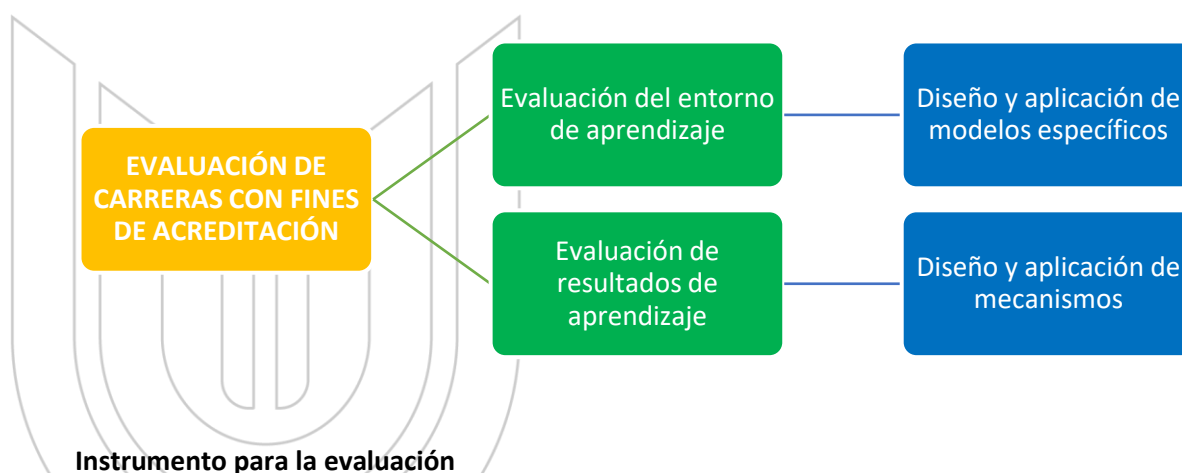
EVALUACIÓN DE CARRERAS CON FINES DE ACREDITACIÓN

Evaluación del entorno de aprendizaje

Diseño y aplicación de modelos específicos

Evaluación de resultados de aprendizaje

Diseño y aplicación de mecanismos

Instrumento para la evaluación